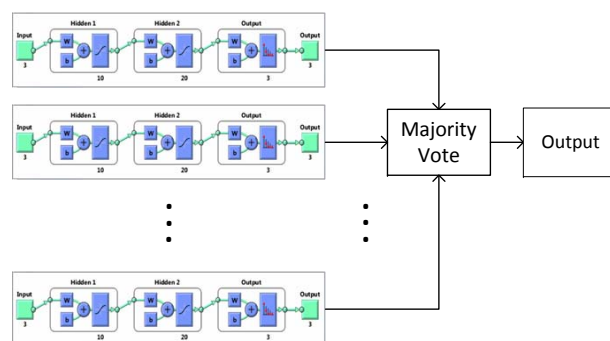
Input
3
Hidden 1
W
b
+
10
Hidden 2
W
b
+
20
Output
W
b
+
3
Output
3

Input
3
Hidden 1
W
b
+
10
Hidden 2
W
b
+
20
Output
W
b
+
3
Output
3

Input
3
Hidden 1
W
b
+
10
Hidden 2
W
b
+
20
Output
W
b
+
3
Output
3

Majority Vote

Output